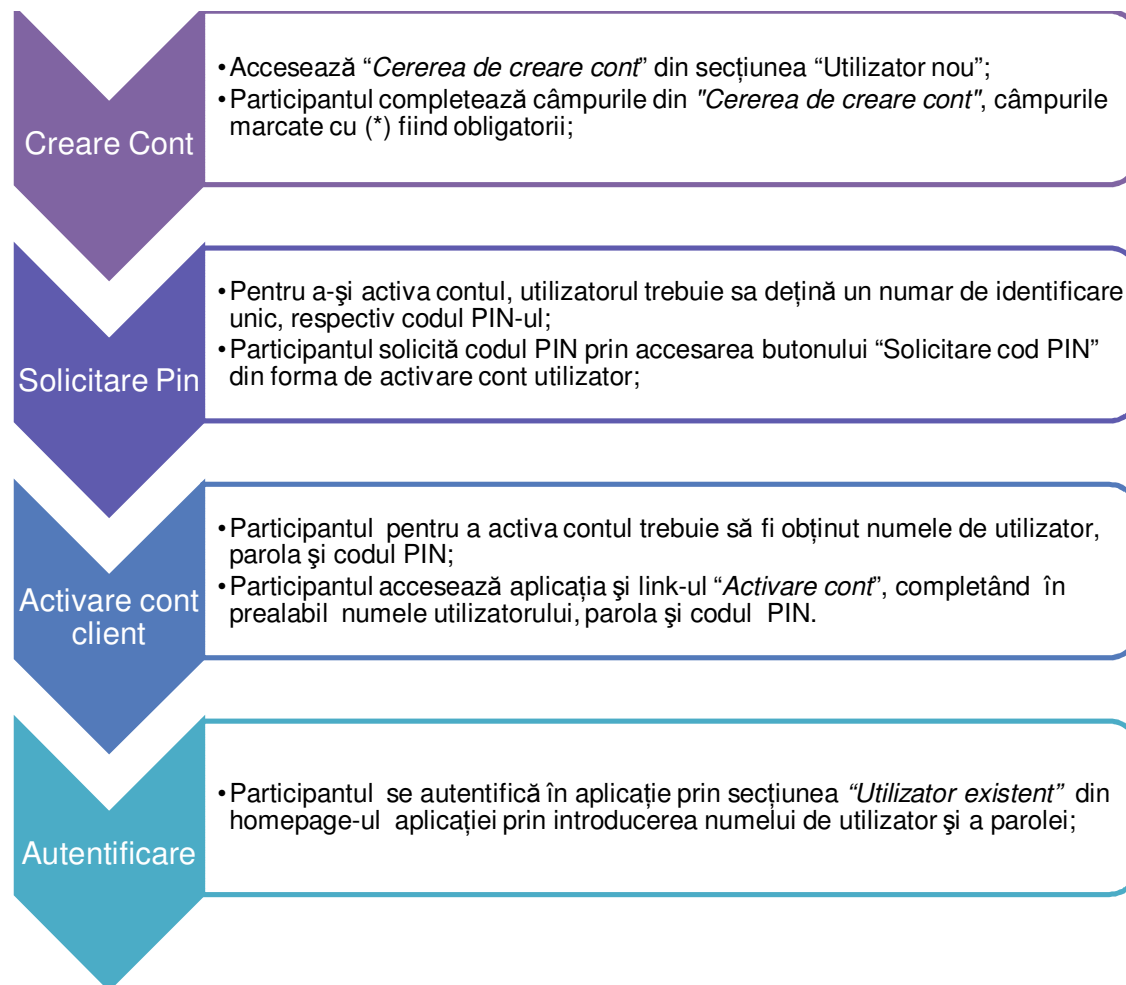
Creare Cont

• Accesează "Cererea de creare cont" din secțiunea "Utilizator nou";
• Participantul completează câmpurile din "Cererea de creare cont", câmpurile marcate cu (*) fiind obligatorii;

Solicitare Pin

• Pentru a-şi activa contul, utilizatorul trebuie sa dețină un numar de identificare unic, respectiv codul PIN-ul;
• Participantul solicită codul PIN prin accesarea butonului "Solicitare cod PIN" din forma de activare cont utilizator;

Activare cont client

• Participantul pentru a activa contul trebuie să fi obținut numele de utilizator, parola şi codul PIN;
• Participantul accesează aplicația şi link-ul "Activare cont", completând în prealabil numele utilizatorului, parola şi codul PIN.

Autentificare

• Participantul se autentifică în aplicație prin secțiunea "Utilizator existent" din homepage-ul aplicației prin introducerea numelui de utilizator şi a parolei;